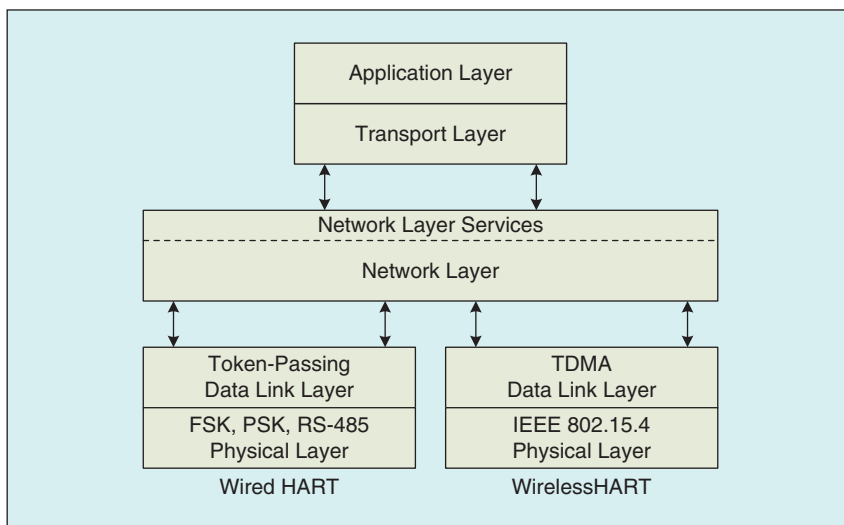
Application Layer

Transport Layer

Network Layer Services

Network Layer

Token-Passing Data Link Layer

FSK, PSK, RS-485 Physical Layer

Wired HART

TDMA Data Link Layer

IEEE 802.15.4 Physical Layer

WirelessHART